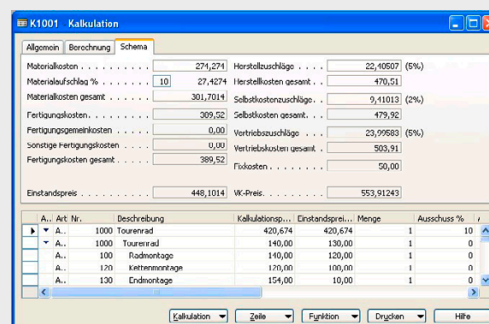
K1001 Kalkulation

Allgemein | Berechnung | Schema

Materialkosten . . . . . . . . . 274,274
Materialaufschlag % . . . . . 10 27,4274
Materialkosten gesamt . . . . . 301,7014
Fertigungskosten. . . . . . . . . 309,52
Fertigungsgemeinkosten . . . . . 0,00
Sonstige Fertigungskosten . . . . 0,00
Fertigungskosten gesamt . . . . 389,52

Einstandspreis . . . . . . . . . 448,1014

Herstellkostenzuschläge . . . . 22,40507 (5%)
Herstellkosten gesamt . . . . . 470,51
Selbstkostenzuschläge . . . . . 9,41013 (2%)
Selbstkosten gesamt. . . . . . . 479,92
Vertriebszuschläge . . . . . . 23,99583 (5%)
Vertriebskosten gesamt . . . . 503,91
Fixkosten . . . . . . . . . . . . 50,00

VK-Preis. . . . . . . . . . . . . 553,91243

| A... | Art | Nr. | Beschreibung | Kalkulationsp... | Einstandsprei... | Menge | Ausschuss % |
|---|---|---|---|---|---|---|---|
| | A... | 1000 | Tourenrad | 420,674 | 420,674 | 1 | 10 |
| | A... | 1000 | Tourenrad | 140,00 | 130,00 | 1 | 0 |
| | A... | 100 | Radmontage | 140,00 | 120,00 | 1 | 0 |
| | A... | 120 | Kettenmontage | 120,00 | 100,00 | 1 | 0 |
| | A... | 130 | Endmontage | 154,00 | 10,00 | 1 | 0 |

Kalkulation | Zeile | Funktion | Drucken | Hilfe